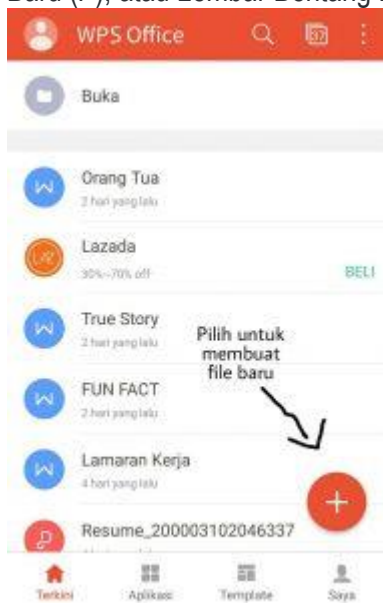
Baru (+), atau Lembar Bentang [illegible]

WPS Office

Buka

Orang Tua
2 hari yang lalu

Lazada
30%~70% off
BELI

True Story
2 hari yang lalu

FUN FACT
2 hari yang lalu

Lamaran Kerja
4 hari yang lalu

Resume_200003102046337

Pilih untuk membuat file baru

Terkini
Aplikasi
Template
Saya